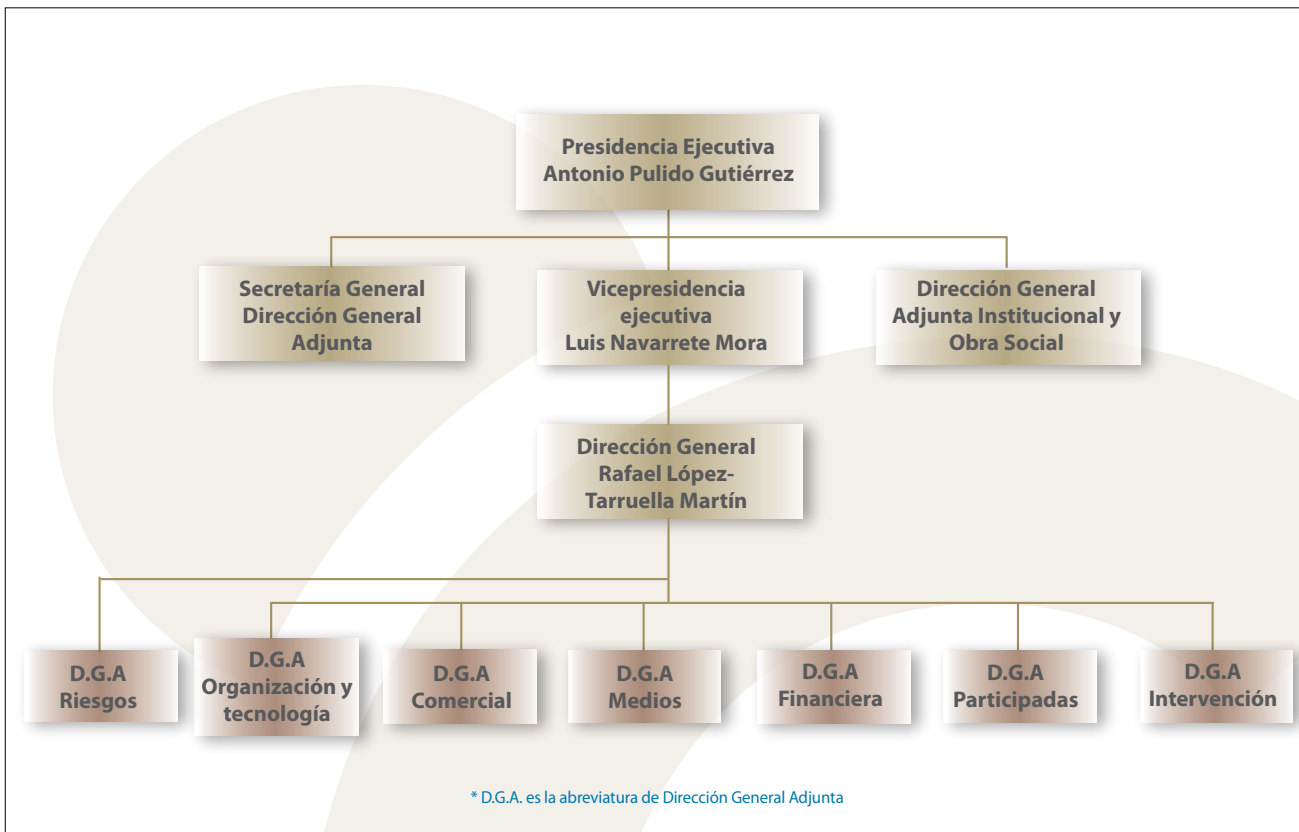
Presidencia Ejecutiva
Antonio Pulido Gutiérrez

Secretaría General
Dirección General
Adjunta

Vicepresidencia
ejecutiva
Luis Navarrete Mora

Dirección General
Adjunta Institucional y
Obra Social

Dirección General
Rafael López-Tarruella Martín

D.G.A
Riesgos

D.G.A
Organización y
tecnología

D.G.A
Comercial

D.G.A
Medios

D.G.A
Financiera

D.G.A
Participadas

D.G.A
Intervención

* D.G.A. es la abreviatura de Dirección General Adjunta